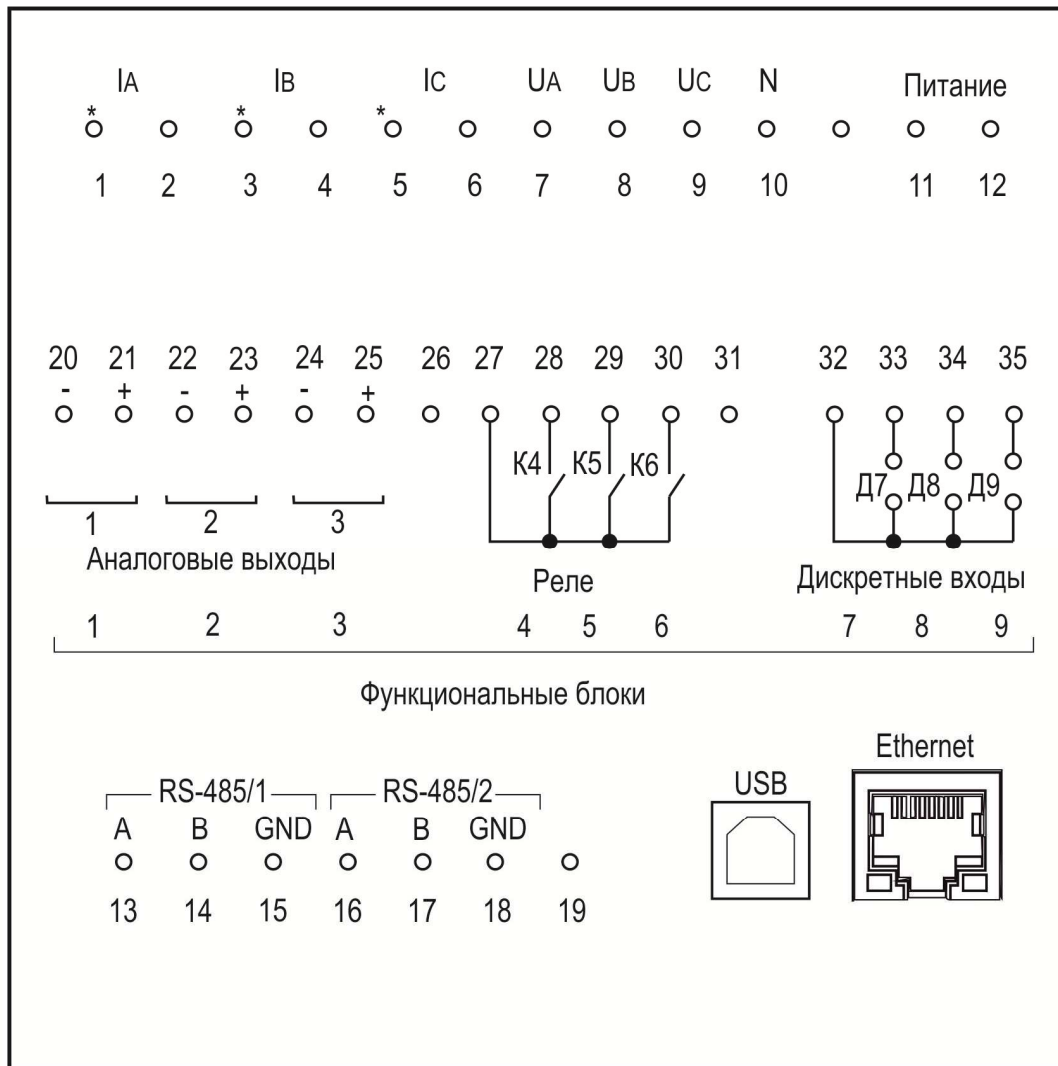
IA IB IC UA UB UC N Питание

\* \* \*

1 2 3 4 5 6 7 8 9 10 11 12

20 21 22 23 24 25 26 27 28 29 30 31 32 33 34 35

- + - + - +

К4 К5 К6

Д7 Д8 Д9

1 2 3

Аналоговые выходы

Реле

Дискретные входы

1 2 3 4 5 6 7 8 9

Функциональные блоки

RS-485/1 RS-485/2

A B GND A B GND

13 14 15 16 17 18 19

USB

Ethernet